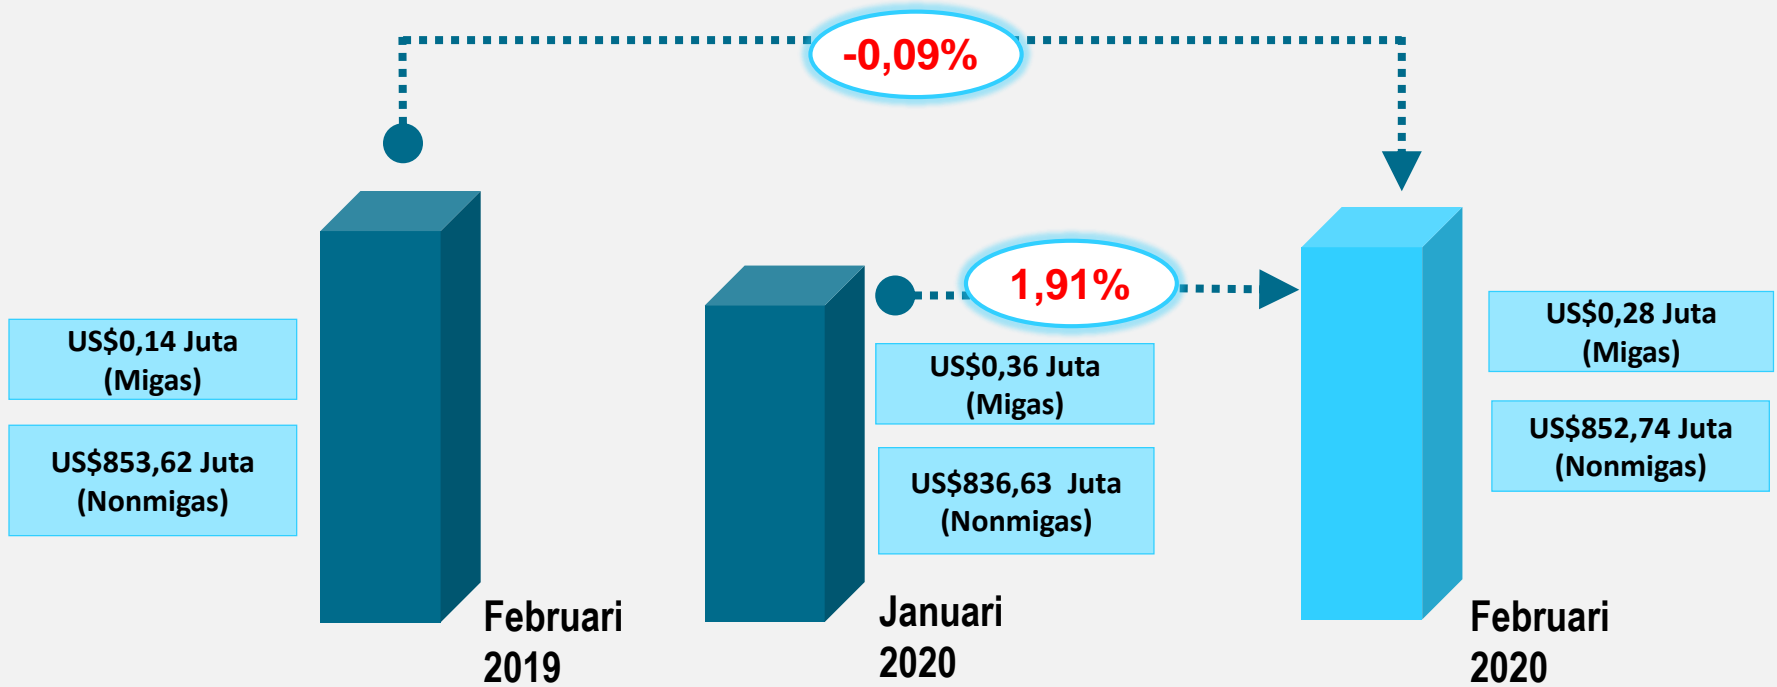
-0,09%

1,91%

US$0,14 Juta (Migas)

US$853,62 Juta (Nonmigas)

Februari 2019

US$0,36 Juta (Migas)

US$836,63 Juta (Nonmigas)

Januari 2020

US$0,28 Juta (Migas)

US$852,74 Juta (Nonmigas)

Februari 2020